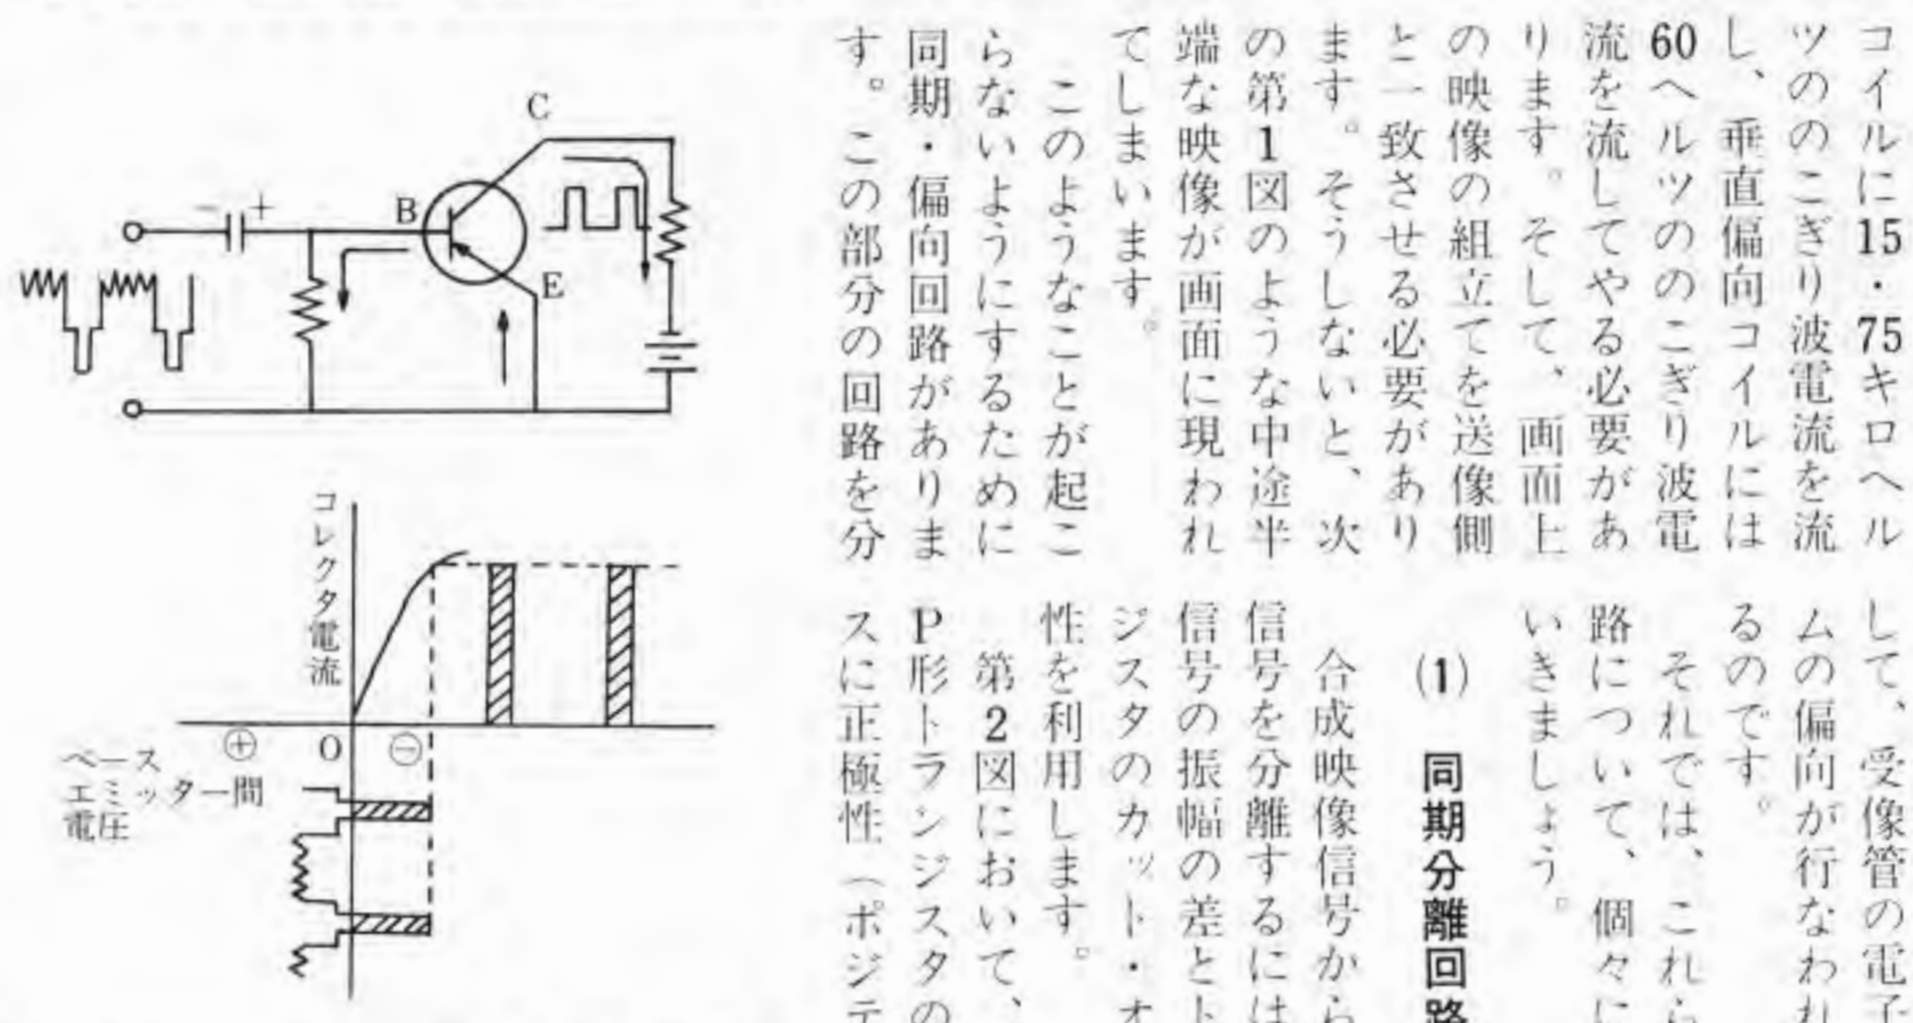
C

B

E

コレクタ電流

ベース エミッター間 電圧

⊕ O ⊖

コイルに15・75キロヘルツののこぎり波電流を流し、垂直偏向コイルには60ヘルツののこぎり波電流を流してやる必要があります。そして、画面上の映像の組立てを送像側と一致させる必要があります。そうしないと、次の第1図のような中途半端な映像が画面に現われてしまいます。

このようなことが起こらないようにするために同期・偏向回路がありま す。この部分の回路を分

して、受像管の電子ムの偏向が行なわれるのです。

それでは、これら路について、個々にいきましょう。

(1) 同期分離回路

合成映像信号から信号を分離するには信号の振幅の差とトジスタのカット・オ性を利用します。

第2図において、P形トランジスタのスに正極性(ポジテ